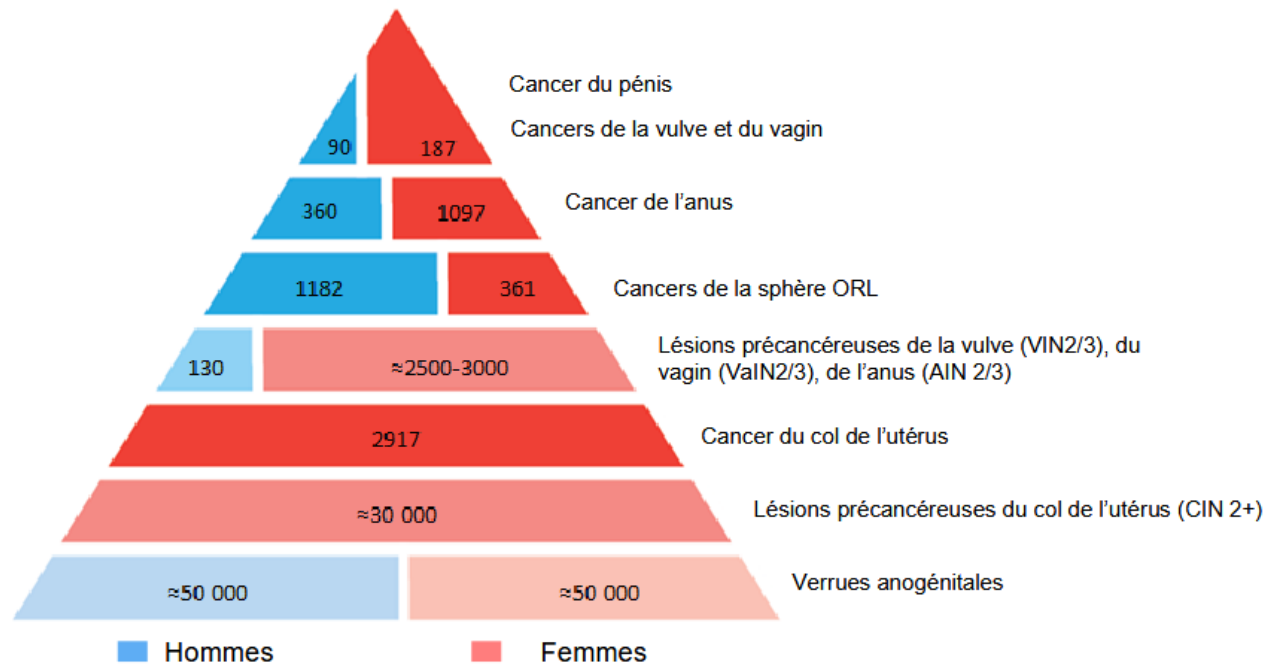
90 187 Cancer du pénis
Cancers de la vulve et du vagin

360 1097 Cancer de l’anus

1182 361 Cancers de la sphère ORL

130 ≈2500-3000 Lésions précancéreuses de la vulve (VIN2/3), du vagin (VaIN2/3), de l’anus (AIN 2/3)

2917 Cancer du col de l’utérus

≈30 000 Lésions précancéreuses du col de l’utérus (CIN 2+)

≈50 000 ≈50 000 Verrues anogénitales

Hommes Femmes